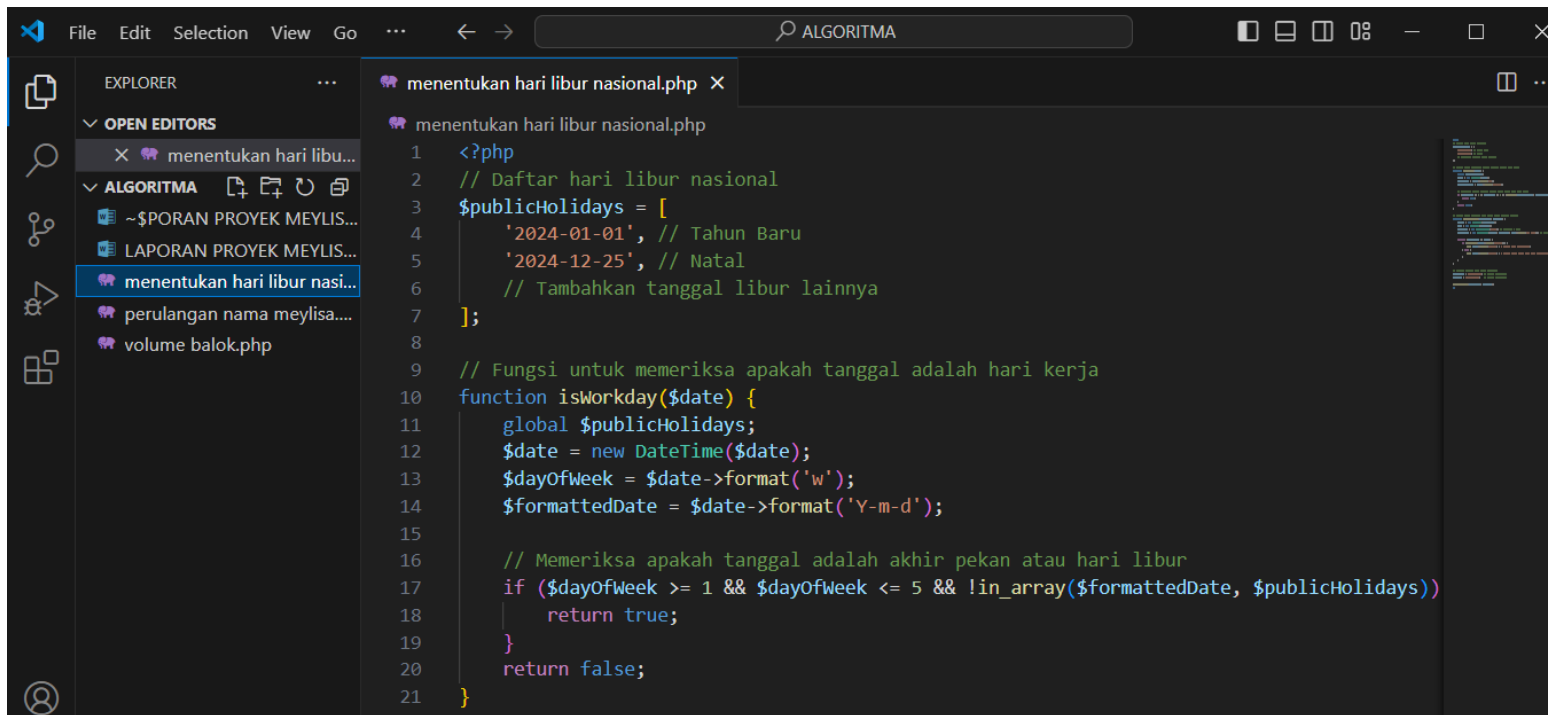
File Edit Selection View Go ··· ← → ALGORITMA

EXPLORER ···
OPEN EDITORS
X menentukan hari libu...
ALGORITMA
~$PORAN PROYEK MEYLIS...
LAPORAN PROYEK MEYLIS...
menentukan hari libur nasi...
perulangan nama meylisa....
volume balok.php

menentukan hari libur nasional.php X

menentukan hari libur nasional.php

1 <?php
2 // Daftar hari libur nasional
3 $publicHolidays = [
4 '2024-01-01', // Tahun Baru
5 '2024-12-25', // Natal
6 // Tambahkan tanggal libur lainnya
7 ];
8
9 // Fungsi untuk memeriksa apakah tanggal adalah hari kerja
10 function isWorkday($date) {
11 global $publicHolidays;
12 $date = new DateTime($date);
13 $dayOfWeek = $date->format('w');
14 $formattedDate = $date->format('Y-m-d');
15
16 // Memeriksa apakah tanggal adalah akhir pekan atau hari libur
17 if ($dayOfWeek >= 1 && $dayOfWeek <= 5 && !in_array($formattedDate, $publicHolidays))
18 return true;
19 }
20 return false;
21 }